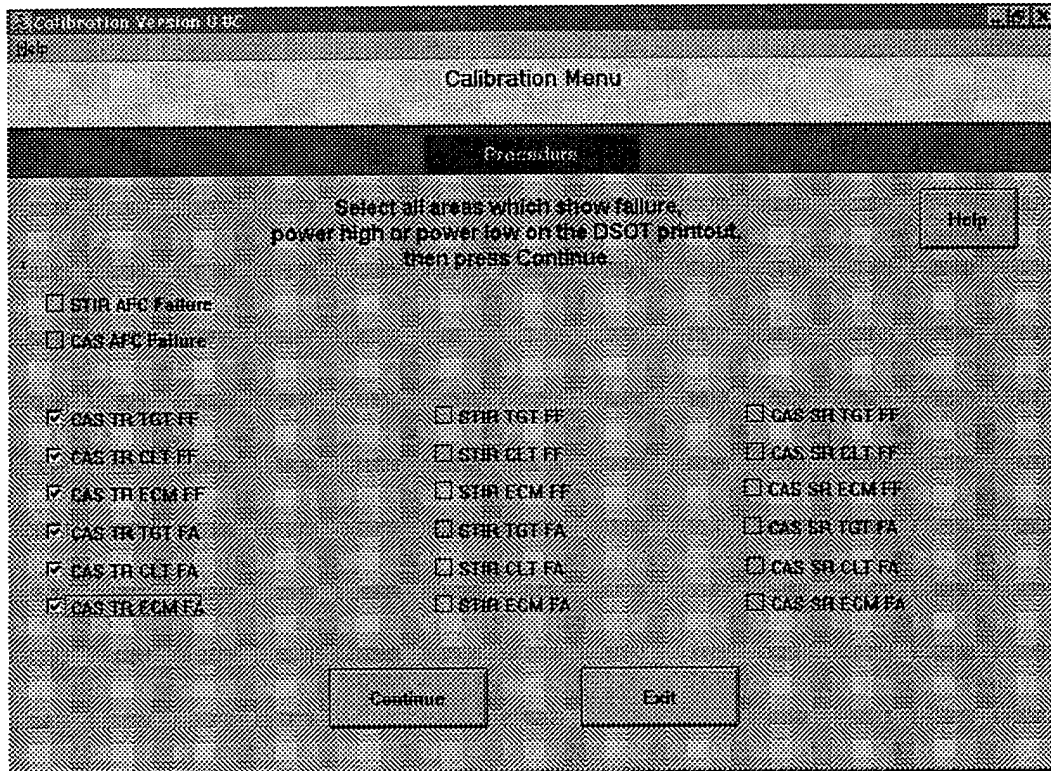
Calibration Version 0.0C
Help

Calibration Menu

Procedure

Select all areas which show failure, power high or power low on the DSOT printout, then press Continue.

Help

STIR AFC Failure
CAS AFC Failure

CAS TR TGT FF
CAS TR CLT FF
CAS TR ECM FF
CAS TR TGT FA
CAS TR CLT FA
CAS TR ECM FA

STIR TGT FF
STIR CLT FF
STIR ECM FF
STIR TGT FA
STIR CLT FA
STIR ECM FA

CAS SR TGT FF
CAS SR CLT FF
CAS SR ECM FF
CAS SR TGT FA
CAS SR CLT FA
CAS SR ECM FA

Continue
Exit